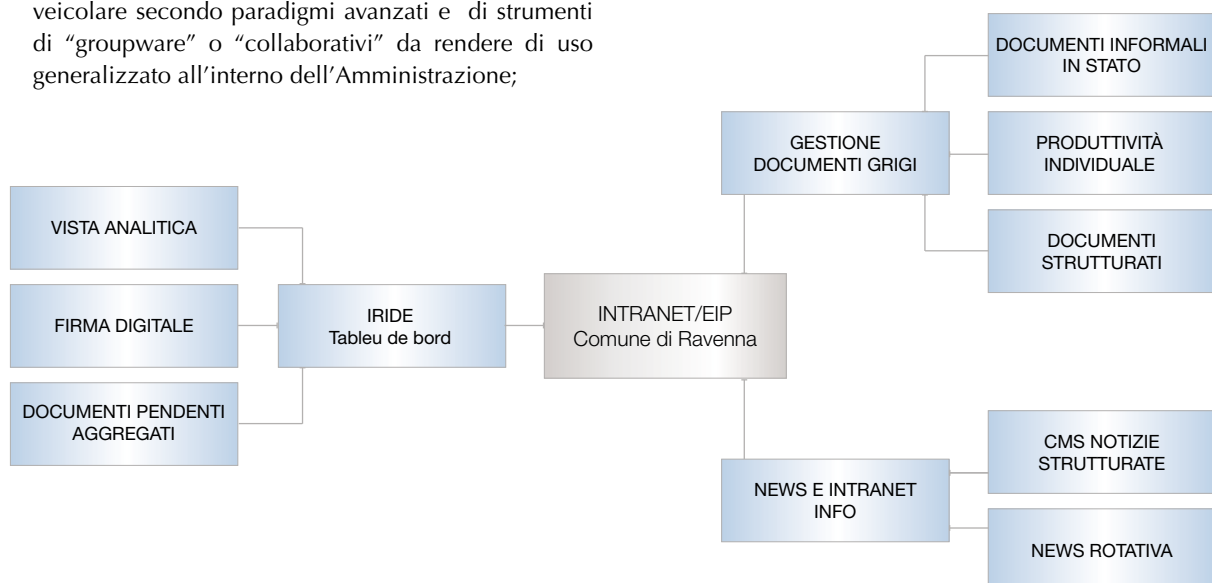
veicolare secondo paradigmi avanzati e di strumenti di "groupware" o "collaborativi" da rendere di uso generalizzato all'interno dell'Amministrazione;

DOCUMENTI INFORMALI IN STATO

GESTIONE DOCUMENTI GRIGI

PRODUTTIVITÀ INDIVIDUALE

DOCUMENTI STRUTTURATI

VISTA ANALITICA

FIRMA DIGITALE

IRIDE Tableu de bord

INTRANET/EIP Comune di Ravenna

DOCUMENTI PENDENTI AGGREGATI

CMS NOTIZIE STRUTTURATE

NEWS E INTRANET INFO

NEWS ROTATIVA